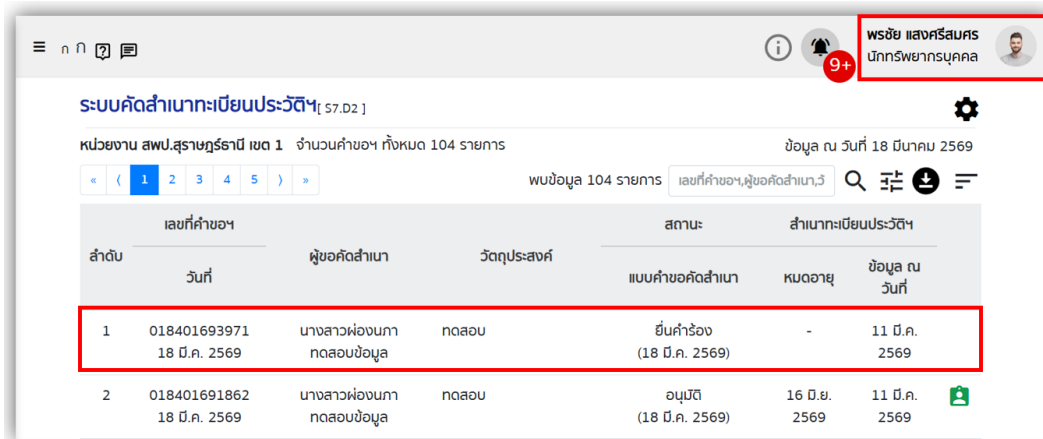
≡ ก ก ? 

9+

พรชัย แสงศรีสมศร
นักทรัพยากรบุคคล

ระบบคัดสำเนาทะเบียนประวัติฯ[ S7.D2 ]

หน่วยงาน สพป.สุราษฎร์ธานี เขต 1 จำนวนคำขอฯ ทั้งหมด 104 รายการ

ข้อมูล ณ วันที่ 18 มีนาคม 2569

« ‹ 1 2 3 4 5 › »

พบข้อมูล 104 รายการ เลขที่คำขอฯ,ผู้ขอคัดสำเนา,วั

| ลำดับ | เลขที่คำขอฯ / วันที่ | ผู้ขอคัดสำเนา | วัตถุประสงค์ | สถานะ / แบบคำขอคัดสำเนา | สำเนาทะเบียนประวัติฯ หมดอายุ | ข้อมูล ณ วันที่ | |
|---|---|---|---|---|---|---|---|
| 1 | 018401693971 18 มี.ค. 2569 | นางสาวผ่องนภา ทดสอบข้อมูล | ทดสอบ | ยื่นคำร้อง (18 มี.ค. 2569) | - | 11 มี.ค. 2569 | |
| 2 | 018401691862 18 มี.ค. 2569 | นางสาวผ่องนภา ทดสอบข้อมูล | ทดสอบ | อนุมัติ (18 มี.ค. 2569) | 16 มิ.ย. 2569 | 11 มี.ค. 2569 | |